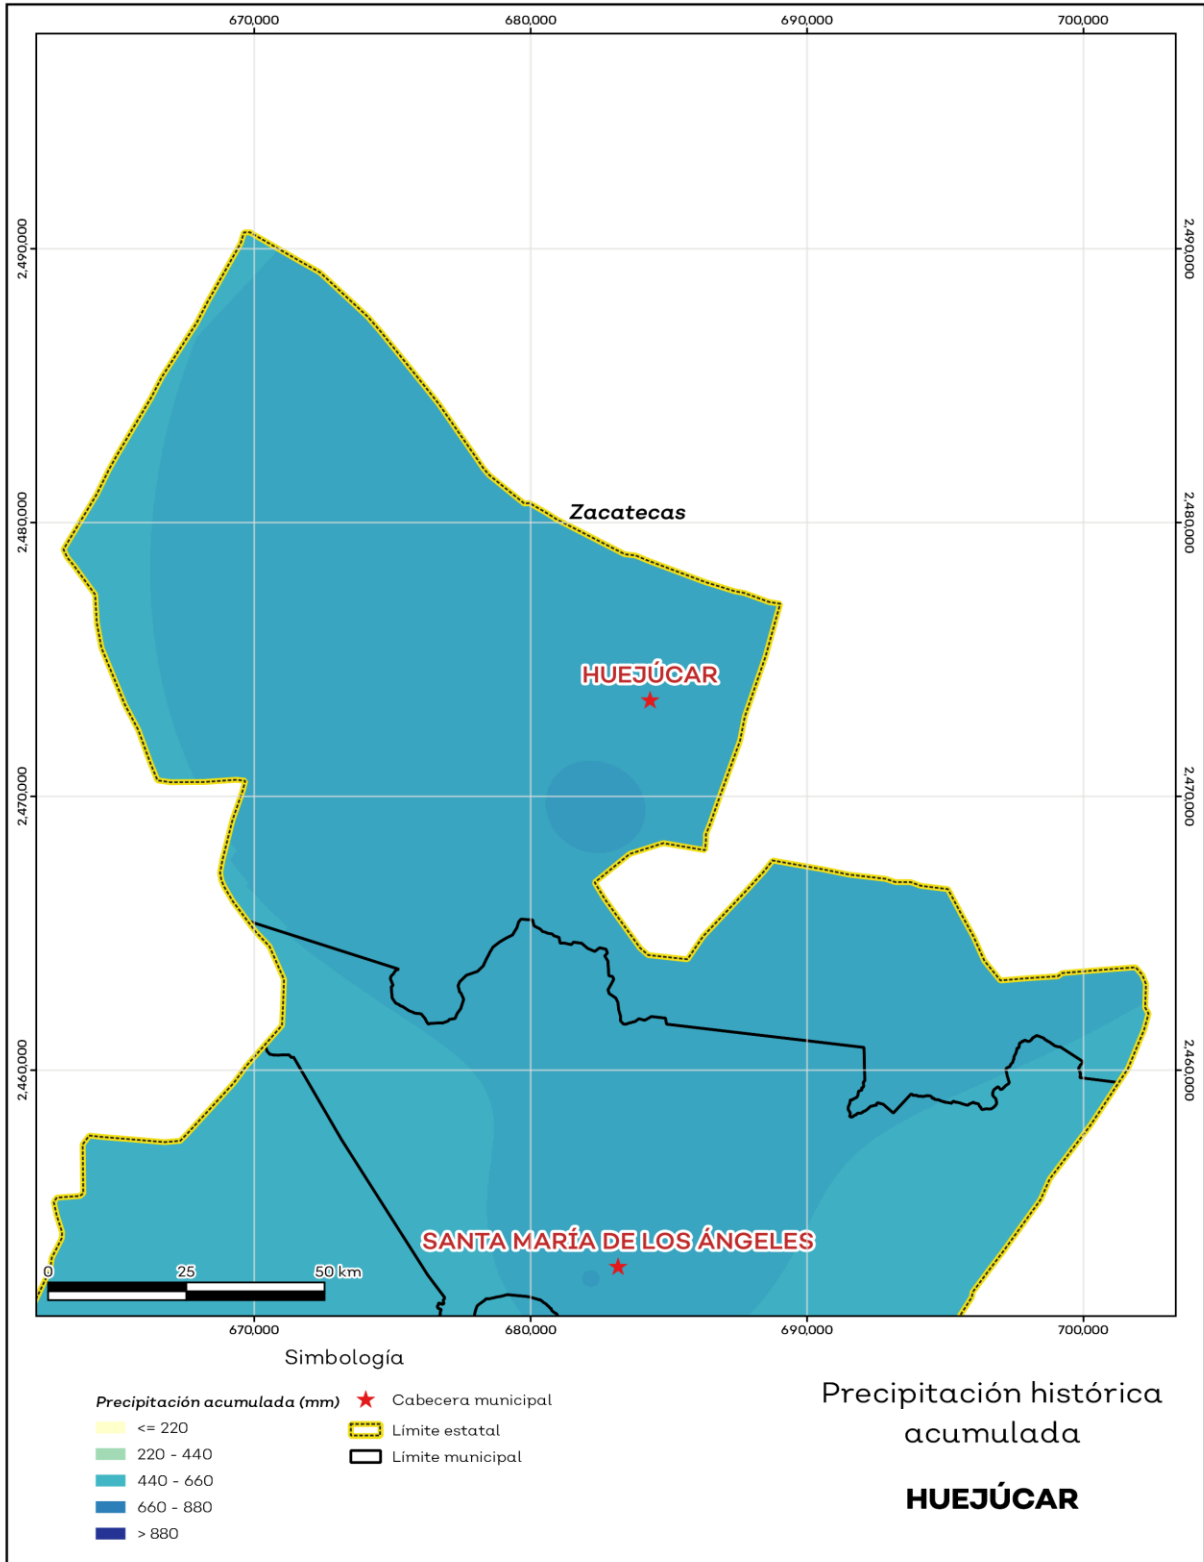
670,000
680,000
690,000
700,000

2,490,000
2,480,000
2,470,000
2,460,000

2,490,000
2,480,000
2,470,000
2,460,000

Zacatecas

HUEJÚCAR

SANTA MARÍA DE LOS ÁNGELES

0
25
50 km

670,000
680,000
690,000
700,000

Simbología

Precipitación acumulada (mm)
<= 220
220 - 440
440 - 660
660 - 880
> 880

Cabecera municipal
Límite estatal
Límite municipal

Precipitación histórica acumulada

HUEJÚCAR